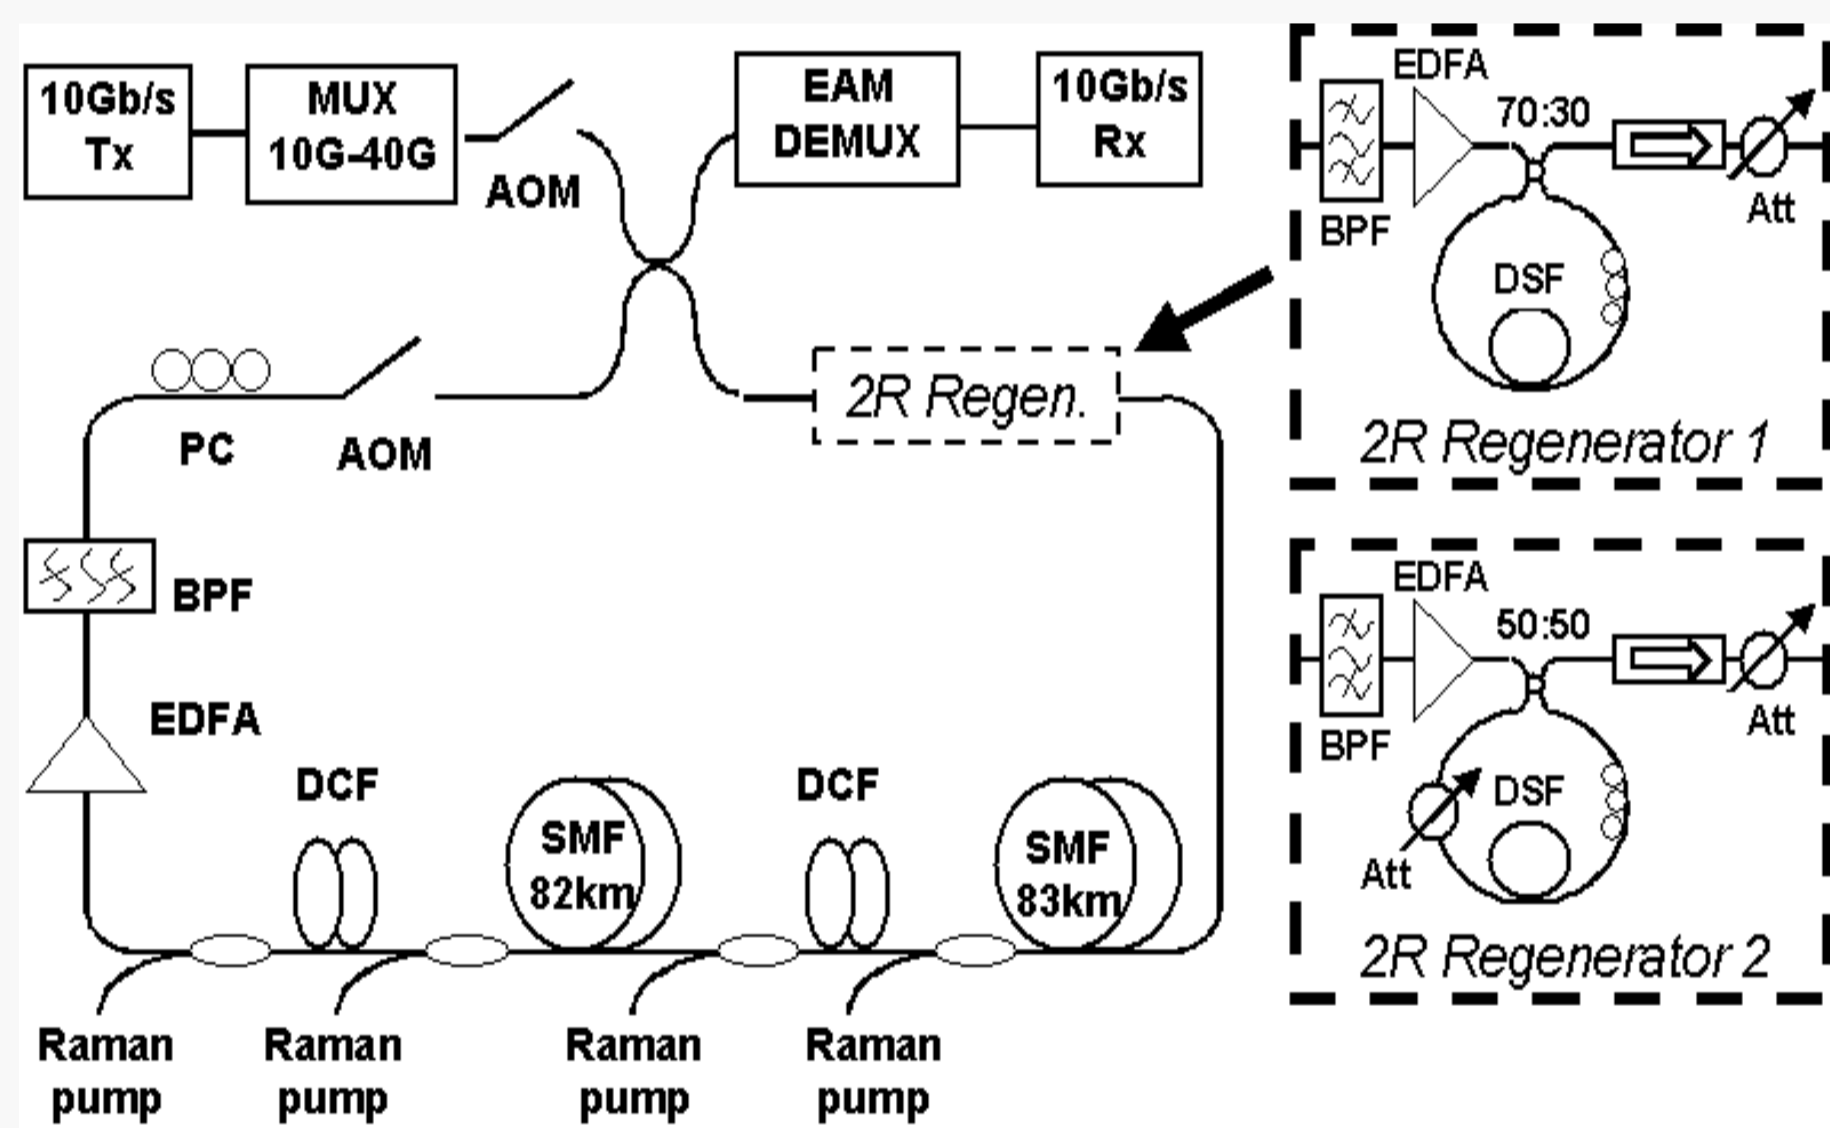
10Gb/s Tx

MUX 10G-40G

AOM

EAM DEMUX

10Gb/s Rx

PC

AOM

2R Regen.

BPF

EDFA

DCF

SMF 82km

DCF

SMF 83km

Raman pump

Raman pump

Raman pump

Raman pump

EDFA

70:30

BPF

DSF

Att

2R Regenerator 1

EDFA

50:50

BPF

DSF

Att

Att

2R Regenerator 2